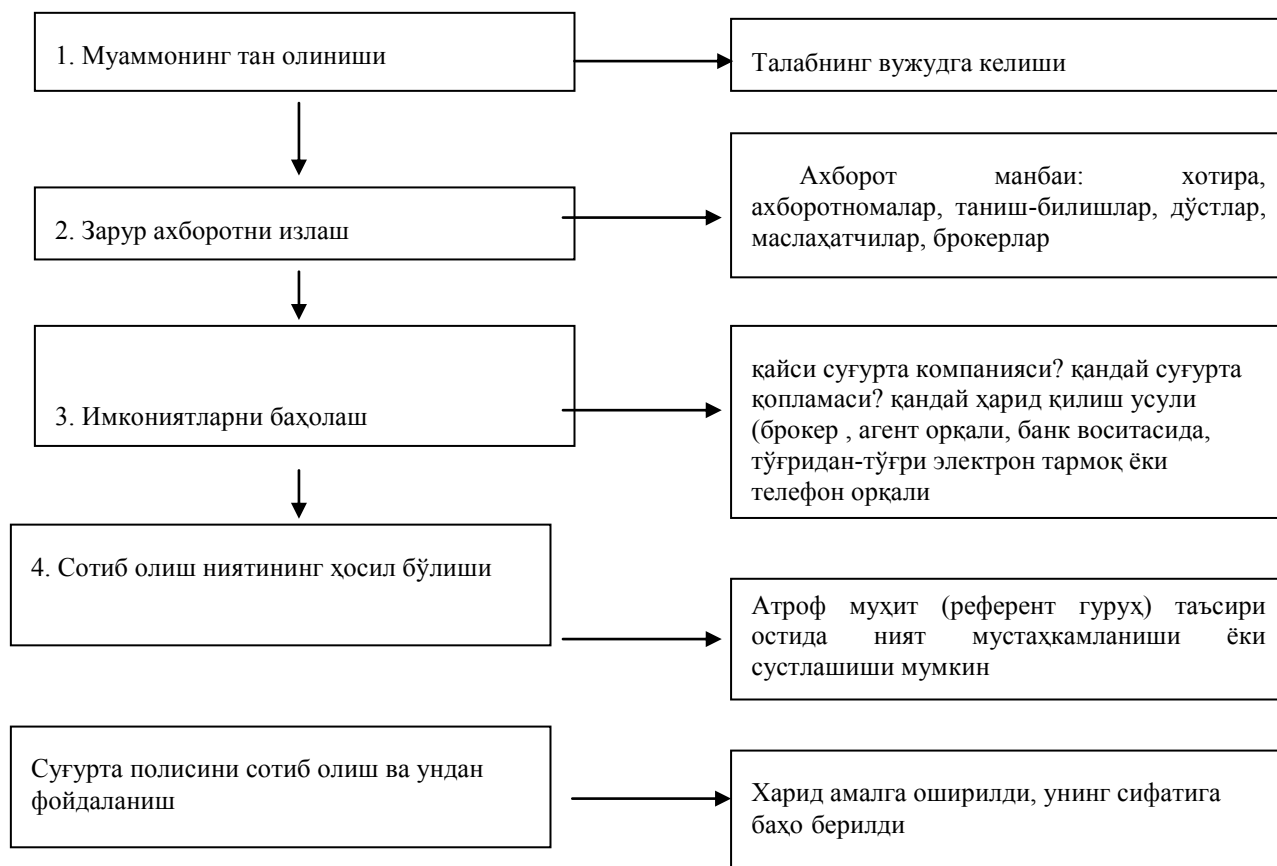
1. Муаммонинг тан олиниши

Талабнинг вужудга келиши

2. Зарур ахборотни излаш

Ахборот манбаи: хотира, ахборотномалар, таниш-билишлар, дўстлар, маслаҳатчилар, брокерлар

3. Имкониятларни баҳолаш

қайси суғурта компанияси? қандай суғурта қопламаси? қандай харид қилиш усули (брокер , агент орқали, банк воситасида, тўғридан-тўғри электрон тармоқ ёки телефон орқали

4. Сотиб олиш ниятининг ҳосил бўлиши

Атроф муҳит (референт гуруҳ) таъсири остида ният мустаҳкамланиши ёки сустлашиши мумкин

Суғурта полисини сотиб олиш ва ундан фойдаланиш

Харид амалга оширилди, унинг сифатига баҳо берилди